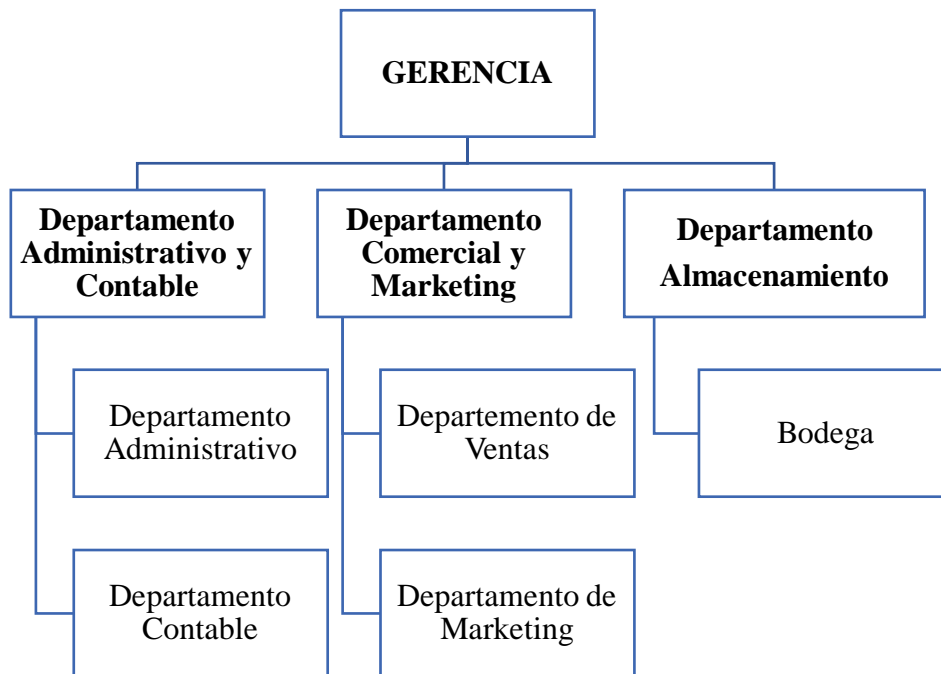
GERENCIA

Departamento Administrativo y Contable

Departamento Comercial y Marketing

Departamento Almacenamiento

Departamento Administrativo

Departamento Contable

Departemento de Ventas

Departamento de Marketing

Bodega